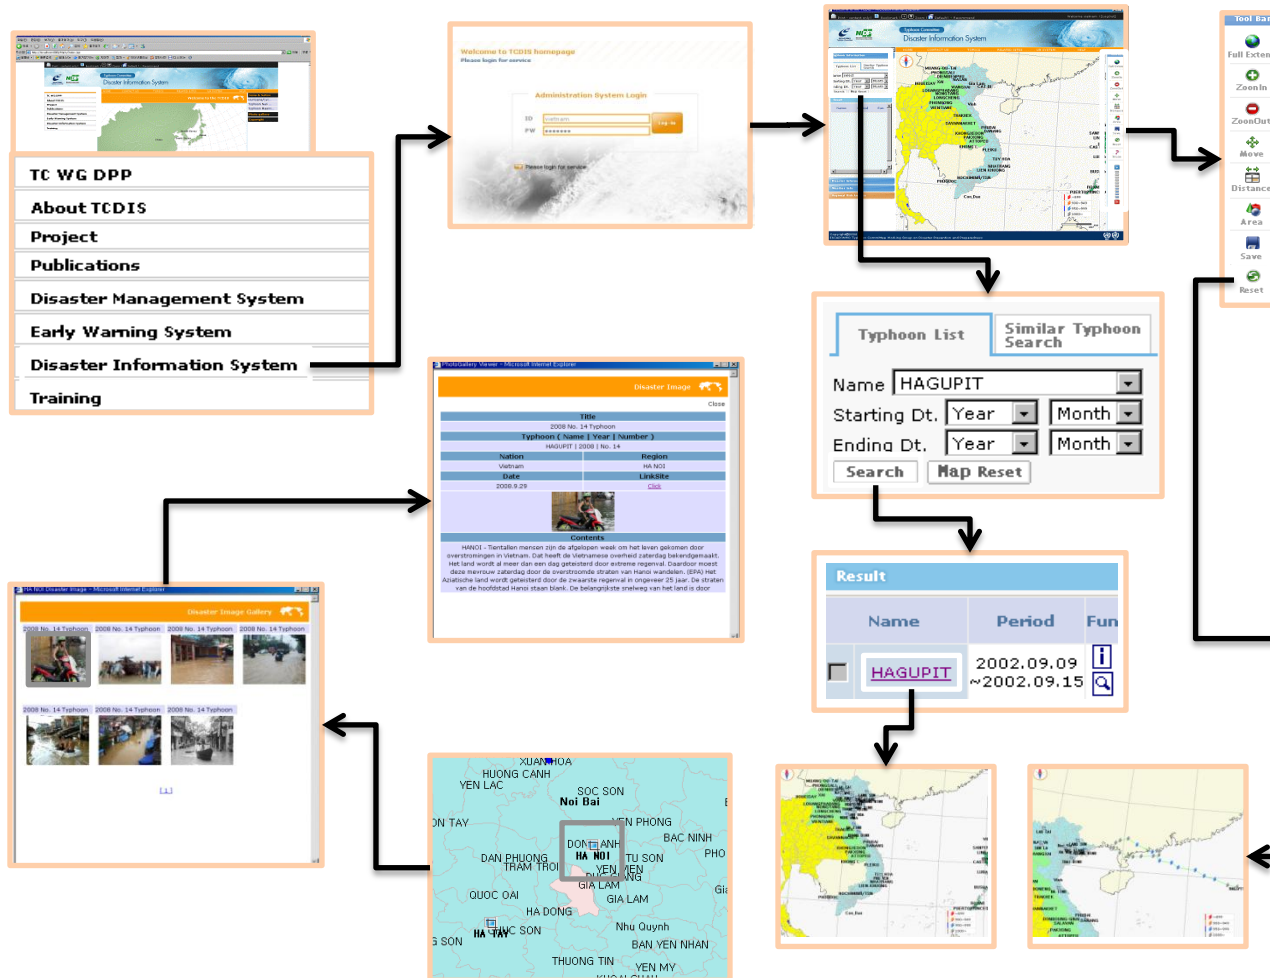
TC WG DPP
About TCDIS
Project
Publications
Disaster Management System
Early Warning System
Disaster Information System
Training

Welcome to TCDIS homepage
Please login for service

Administration System Login
ID vietnam
PW ••••••••
Log in
Please login for service

Disaster Information System

Tool Bar
Full Extent
ZoomIn
ZoomOut
Move
Distance
Area
Save
Reset

Typhoon List
Similar Typhoon Search
Name HAGUPIT
Starting Dt. Year Month
Ending Dt. Year Month
Search
Map Reset

Result
| | Name | Period | Fun |
|---|---|---|---|
| | HAGUPIT | 2002.09.09 ~2002.09.15 | |

PhotoGallery Viewer - Microsoft Internet Explorer
Disaster Image
Close
Title
2008 No. 14 Typhoon
Typhoon ( Name | Year | Number )
HAGUPIT | 2008 | No. 14
Nation
Region
Vietnam
HA NOI
Date
LinkSite
2008.9.29
Click
Contents
HANOI - Tientallen mensen zijn de afgelopen week om het leven gekomen door overstromingen in Vietnam. Dat heeft de Vietnamese overheid zaterdag bekendgemaakt. Het land wordt al meer dan een dag geteisterd door extreme regenval. Daardoor moest deze meerouw zaterdag door de overstroomde straten van Hanoi wandelen. (EPA) Het Aziatische land wordt geteisterd door de zwaarste regenval in ongeveer 25 jaar. De straten van de hoofdstad Hanoi staan blank. De belangrijkste snelweg van het land is door

HA NOI Disaster Image - Microsoft Internet Explorer
Disaster Image Gallery
2008 No. 14 Typhoon
2008 No. 14 Typhoon
2008 No. 14 Typhoon
2008 No. 14 Typhoon
2008 No. 14 Typhoon
2008 No. 14 Typhoon
2008 No. 14 Typhoon
[1]

XUAN HOA
HUONG CANH
YEN LAC
SOC SON
Noi Bai
DN TAY
YEN PHONG
BAC NINH
DONG ANH
HA NOI
TU SON
PHO
DAN PHUONG
TRAM TROI
YEN VIEN
GIA LAM
GIA LAM
QUOC OAI
HA DONG
Nhu Quynh
HA TAY
SON
BAN YEN NHAN
THUONG TIN
YEN MY